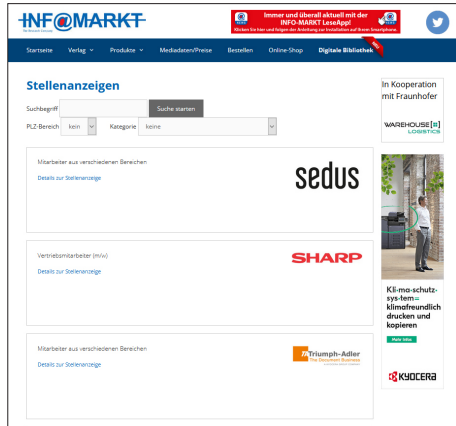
INF@MARKT
Die Branche Zeitung

Immer und überall aktuell mit der INFO-MARKT LeseApp!
Klicken Sie hier und folgen der Anleitung zur Installation auf Ihrem Smartphone.

Startseite Verlag Produkte Mediadaten/Preise Bestellen Online-Shop Digitale Bibliothek

Stellenanzeigen

Suchbegriff
Suche starten
PLZ-Bereich kein Kategorie keine

Mitarbeiter aus verschiedenen Bereichen
Details zur Stellenanzeige
sedus

Vertriebsmitarbeiter (m/w)
Details zur Stellenanzeige
SHARP

Mitarbeiter aus verschiedenen Bereichen
Details zur Stellenanzeige
TA Triumph-Adler
The Document Business

In Kooperation mit Fraunhofer
WAREHOUSE LOGISTICS

Kli-ma-schutz-sys-tem= klimafreundlich drucken und kopieren
Mehr Infos
KYOCERA